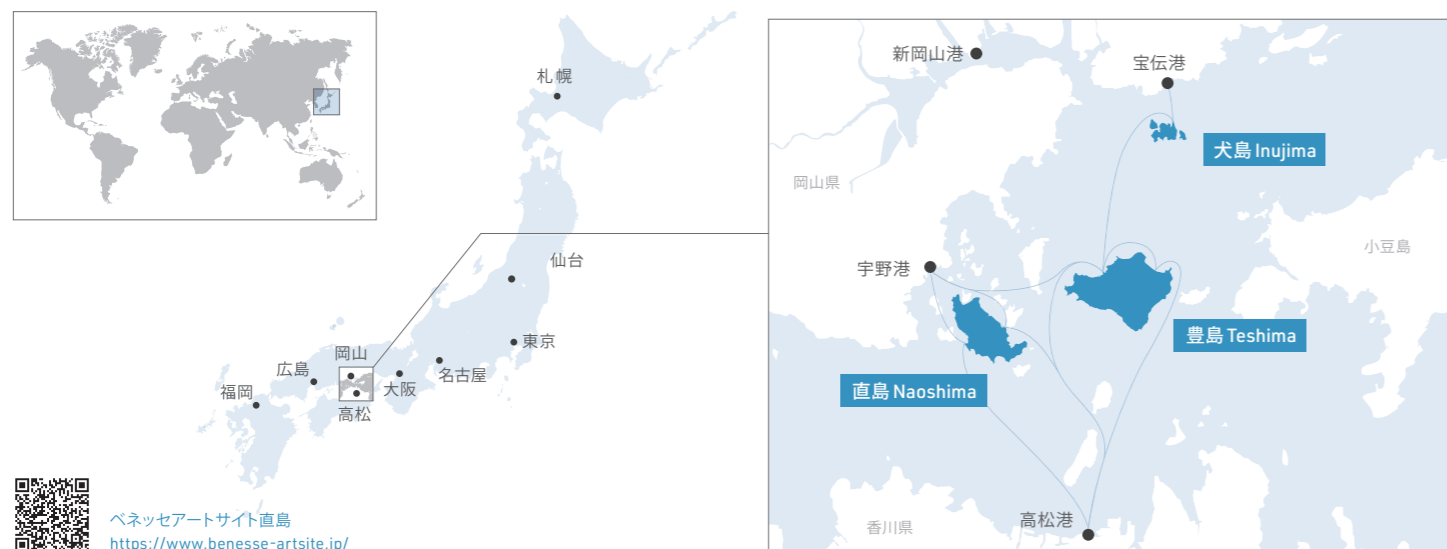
札幌

仙台

東京

名古屋

大阪

岡山

高松

広島

福岡

新岡山港

宝伝港

犬島 Inujima

岡山県

小豆島

宇野港

豊島 Teshima

直島 Naoshima

香川県

高松港

ベネッセアートサイト直島
https://www.benesse-artsite.jp/